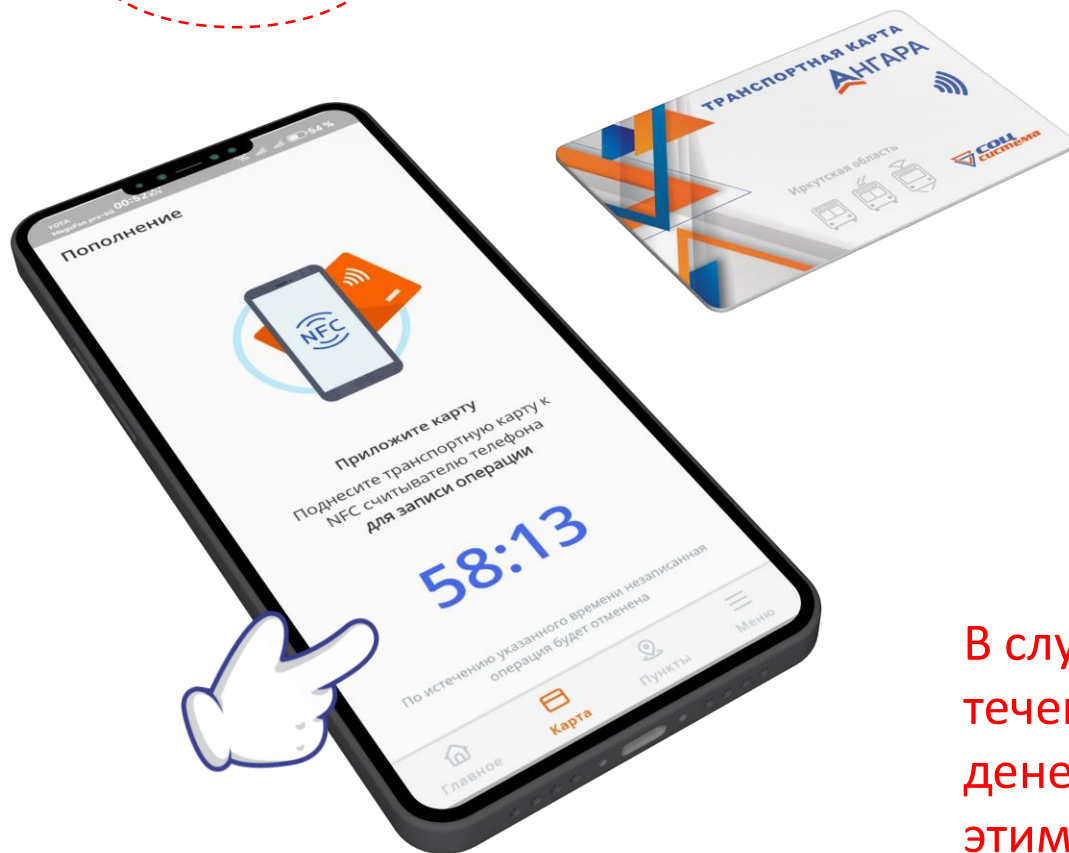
YOTA
MegaFon pro-60 00:52 54 %

Пополнение

NFC

Приложите карту

Поднесите транспортную карту к NFC считывателю телефона для записи операции

58:13

По истечению указанного времени незаписанная операция будет отменена

Главное
Карта
Пункты
Меню

ТРАНСПОРТНАЯ КАРТА
АНГАРА
Иркутская область
СОЦ система

В слу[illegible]
течен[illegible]
дене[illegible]
этим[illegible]